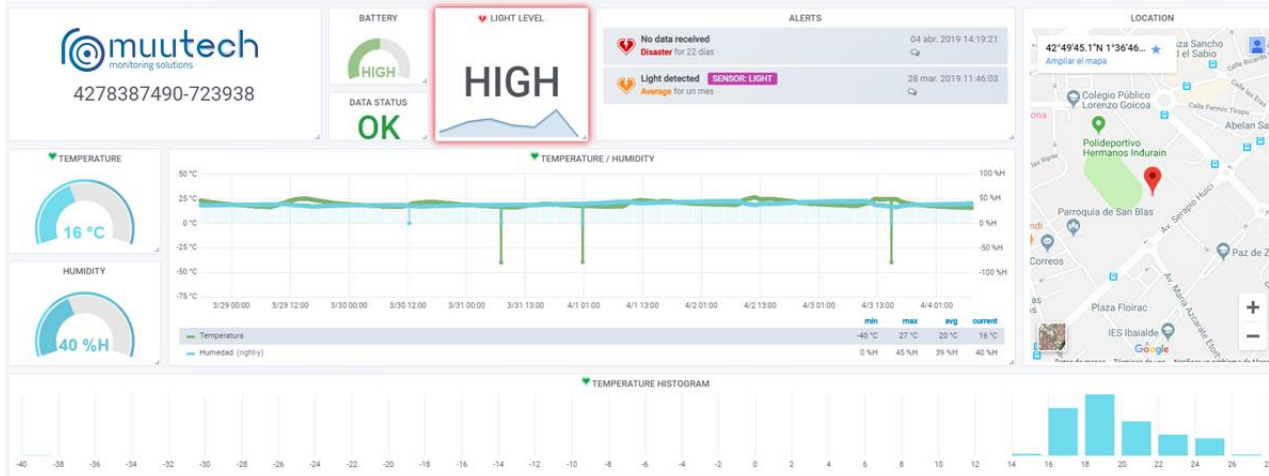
muutech
monitoring solutions
4278387490-723938

BATTERY
HIGH

DATA STATUS
OK

LIGHT LEVEL
HIGH

ALERTS
No data received
Disaster for 22 días
04 abr. 2019 14:19:21

Light detected SENSOR: LIGHT
Average for un mes
28 mar. 2019 11:46:03

LOCATION
42°49'45.1"N 1°36'46...
Ampliar el mapa
Colegio Público Lorenzo Goicoa
Polideportivo Hermanos Indurain
Parroquia de San Blas
Av. Serapio Huici
Correos
Paz de Z
Plaza Floirac
IES Ibaialde
Av. María Azcárate
Abelan Sa
Plaza Sancho el Sabio
Calle Fermín Tirapu
Google
+
−

TEMPERATURE
16 °C

HUMIDITY
40 %H

TEMPERATURE / HUMIDITY
50 °C
25 °C
0 °C
-25 °C
-50 °C
-75 °C
100 %H
50 %H
0 %H
-50 %H
-100 %H
3/29 00:00 3/29 12:00 3/30 00:00 3/30 12:00 3/31 00:00 3/31 13:00 4/1 01:00 4/1 13:00 4/2 01:00 4/2 13:00 4/3 01:00 4/3 13:00 4/4 01:00

| | min | max | avg | current |
|---|---|---|---|---|
| Temperatura | -40 °C | 27 °C | 20 °C | 16 °C |
| Humedad (right-y) | 0 %H | 45 %H | 39 %H | 40 %H |

TEMPERATURE HISTOGRAM
-40 -38 -36 -34 -32 -30 -28 -26 -24 -22 -20 -18 -16 -14 -12 -10 -8 -6 -4 -2 0 2 4 6 8 10 12 14 16 18 20 22 24 26